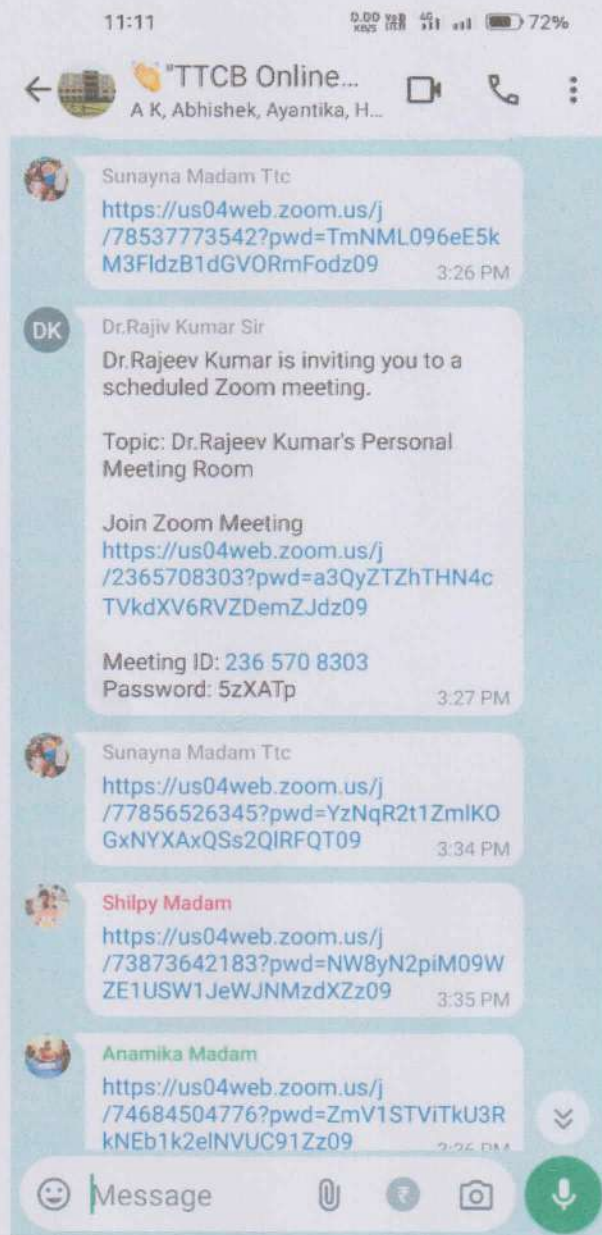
11:11 72%

"TTCB Online...
A K, Abhishek, Ayantika, H...

Sunayna Madam Ttc
https://us04web.zoom.us/j/78537773542?pwd=TmNML096eE5kM3FldzB1dGVORmFodz09
3:26 PM

DK
Dr.Rajiv Kumar Sir
Dr.Rajeev Kumar is inviting you to a scheduled Zoom meeting.

Topic: Dr.Rajeev Kumar's Personal Meeting Room

Join Zoom Meeting
https://us04web.zoom.us/j/2365708303?pwd=a3QyZTZhTHN4cTVkdXV6RVZDemZJdz09

Meeting ID: 236 570 8303
Password: 5zXATp
3:27 PM

Sunayna Madam Ttc
https://us04web.zoom.us/j/77856526345?pwd=YzNqR2t1ZmlKOGxNYXAxQSs2QlRFQT09
3:34 PM

Shilpy Madam
https://us04web.zoom.us/j/73873642183?pwd=NW8yN2piM09WZE1USW1JeWJNMzdXZz09
3:35 PM

Anamika Madam
https://us04web.zoom.us/j/74684504776?pwd=ZmV1STViTkU3RkNEb1k2elNVUC91Zz09
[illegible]

Message